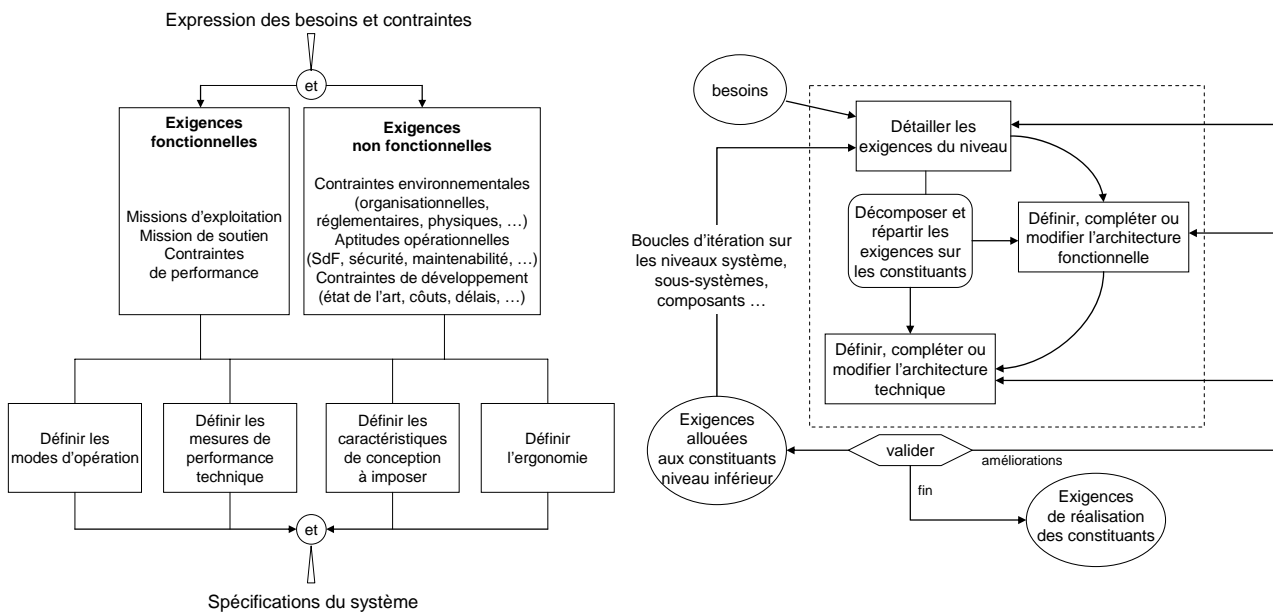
Expression des besoins et contraintes

et

**Exigences fonctionnelles**

Missions d'exploitation
Mission de soutien
Contraintes de performance

**Exigences non fonctionnelles**

Contraintes environnementales (organisationnelles, réglementaires, physiques, …)
Aptitudes opérationnelles (SdF, sécurité, maintenabilité, …)
Contraintes de développement (état de l'art, coûts, délais, …)

Définir les modes d'opération

Définir les mesures de performance technique

Définir les caractéristiques de conception à imposer

Définir l'ergonomie

et

Spécifications du système

besoins

Détailler les exigences du niveau

Décomposer et répartir les exigences sur les constituants

Définir, compléter ou modifier l'architecture fonctionnelle

Définir, compléter ou modifier l'architecture technique

Boucles d'itération sur les niveaux système, sous-systèmes, composants …

Exigences allouées aux constituants niveau inférieur

valider

améliorations

fin

Exigences de réalisation des constituants